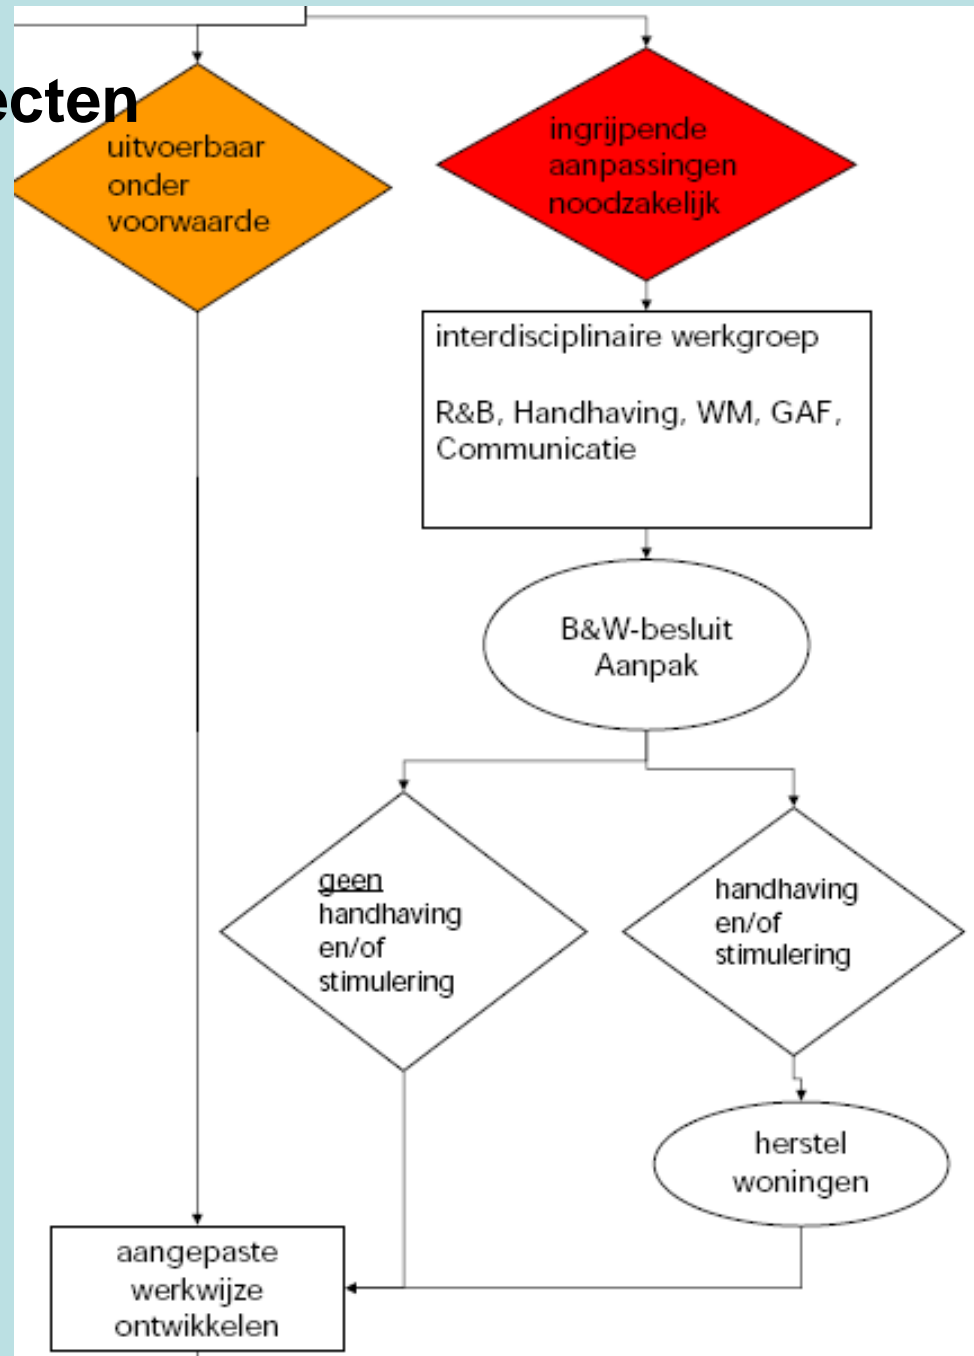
ecten

uitvoerbaar onder voorwaarde

ingrijpende aanpassingen noodzakelijk

interdisciplinaire werkgroep

R&B, Handhaving, WM, GAF, Communicatie

B&W-besluit Aanpak

geen handhaving en/of stimulering

handhaving en/of stimulering

herstel woningen

aangepaste werkwijze ontwikkelen